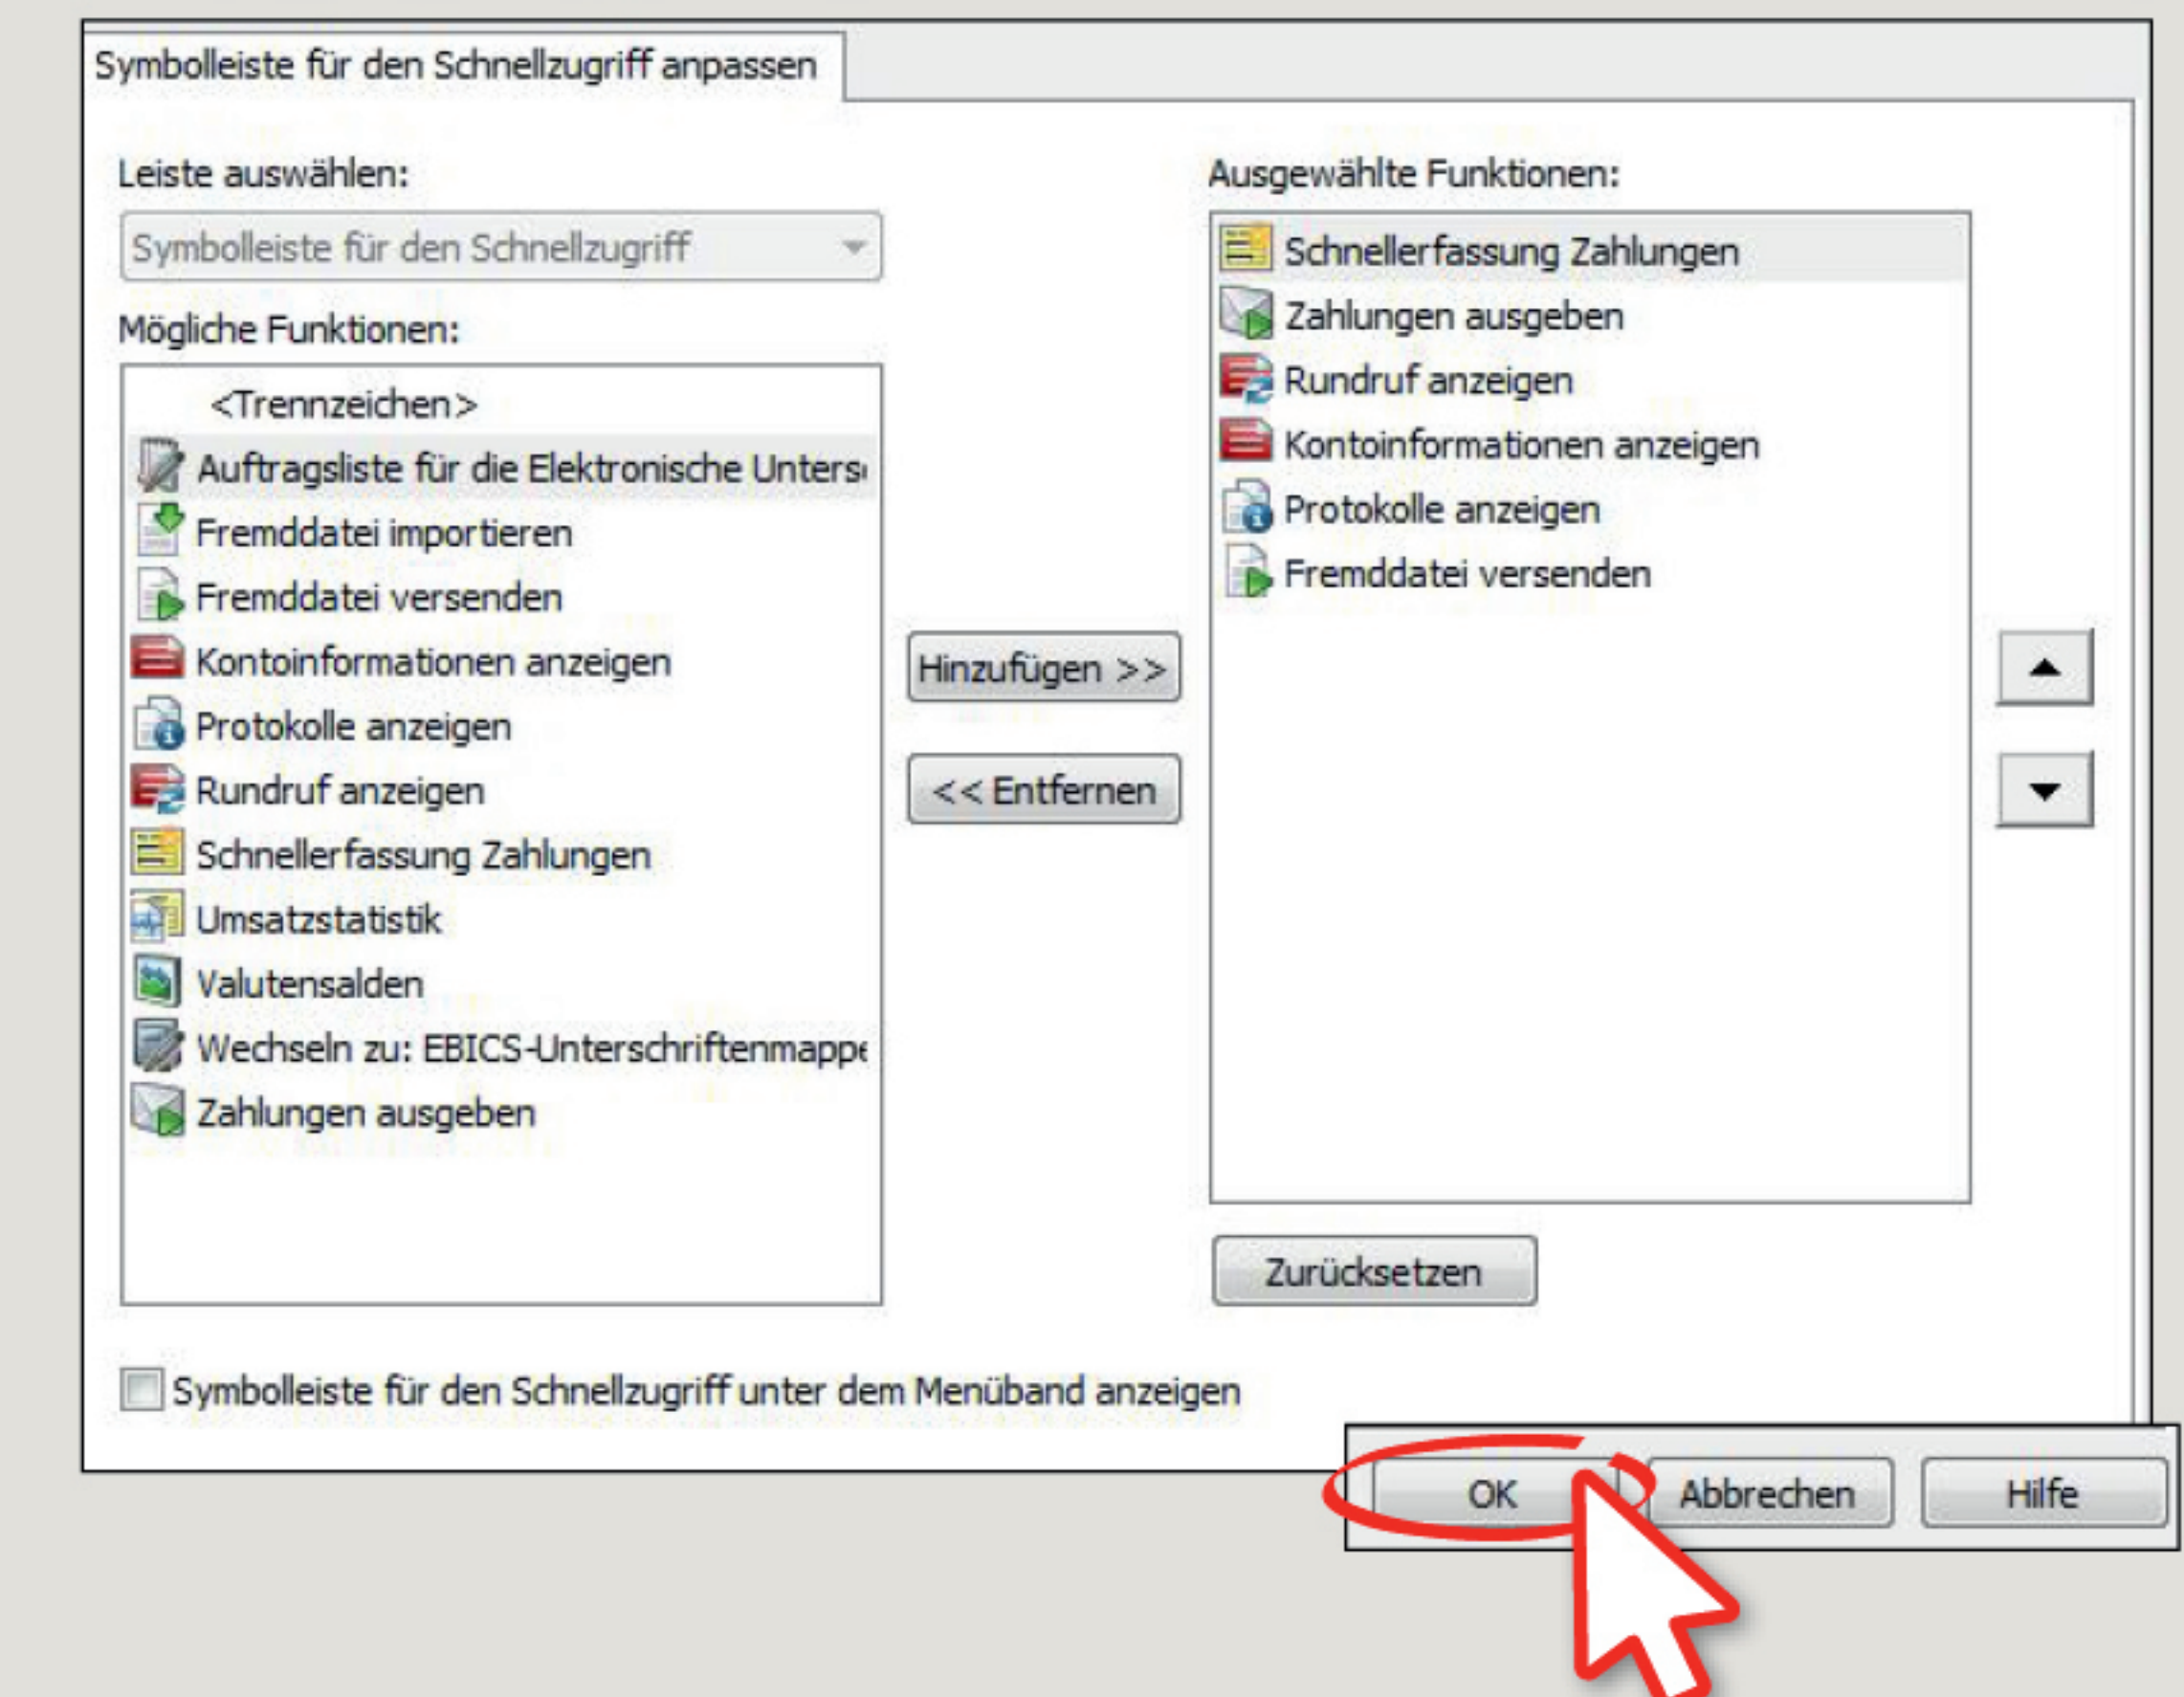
Symbolleiste für den Schnellzugriff anpassen

Leiste auswählen:

Symbolleiste für den Schnellzugriff

Mögliche Funktionen:

<Trennzeichen>
Auftragsliste für die Elektronische Unters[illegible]
Fremddatei importieren
Fremddatei versenden
Kontoinformationen anzeigen
Protokolle anzeigen
Rundruf anzeigen
Schnellerfassung Zahlungen
Umsatzstatistik
Valutensalden
Wechseln zu: EBICS-Unterschriftenmapp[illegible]
Zahlungen ausgeben

Hinzufügen >>

<< Entfernen

Ausgewählte Funktionen:

Schnellerfassung Zahlungen
Zahlungen ausgeben
Rundruf anzeigen
Kontoinformationen anzeigen
Protokolle anzeigen
Fremddatei versenden

Zurücksetzen

Symbolleiste für den Schnellzugriff unter dem Menüband anzeigen

OK

Abbrechen

Hilfe